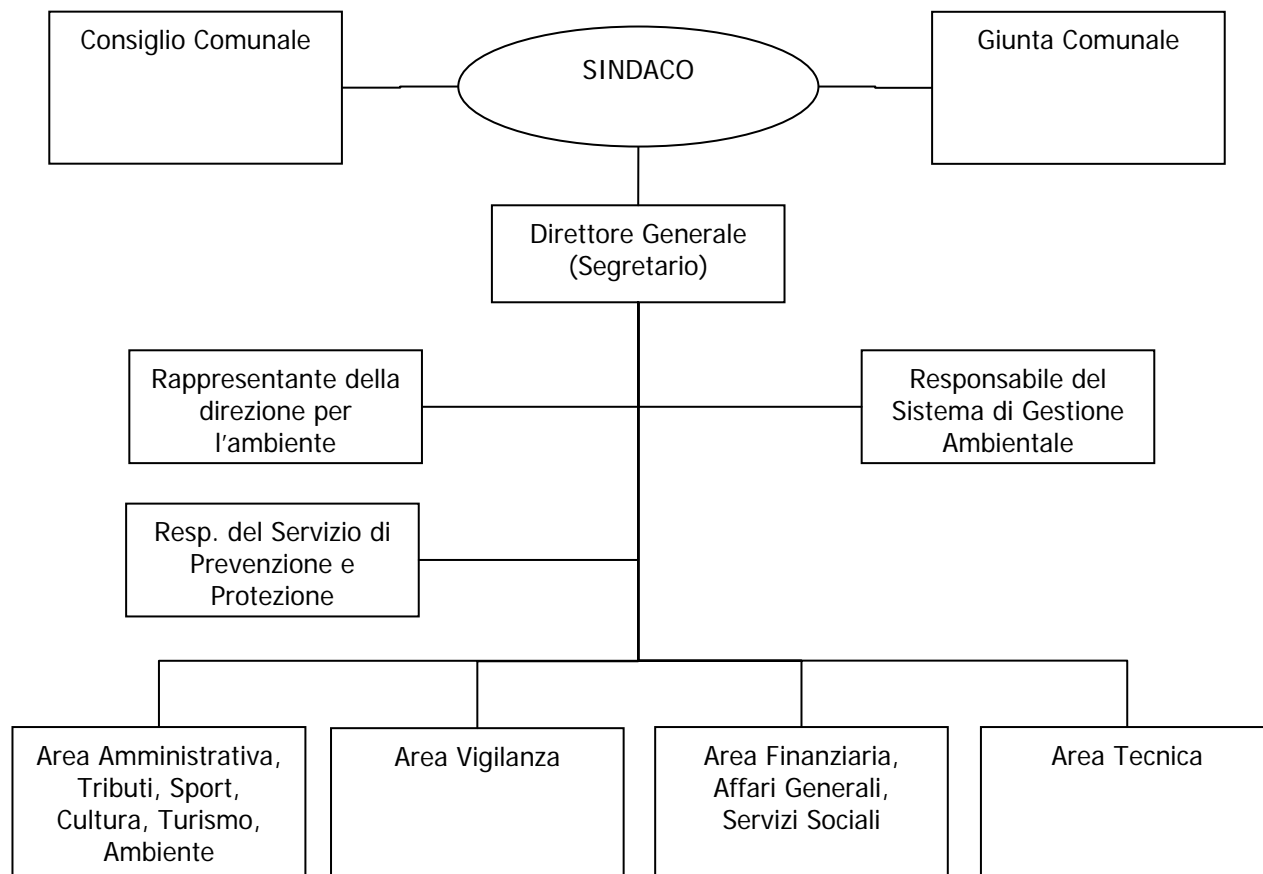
Consiglio Comunale

SINDACO

Giunta Comunale

Direttore Generale (Segretario)

Rappresentante della direzione per l’ambiente

Responsabile del Sistema di Gestione Ambientale

Resp. del Servizio di Prevenzione e Protezione

Area Amministrativa, Tributi, Sport, Cultura, Turismo, Ambiente

Area Vigilanza

Area Finanziaria, Affari Generali, Servizi Sociali

Area Tecnica